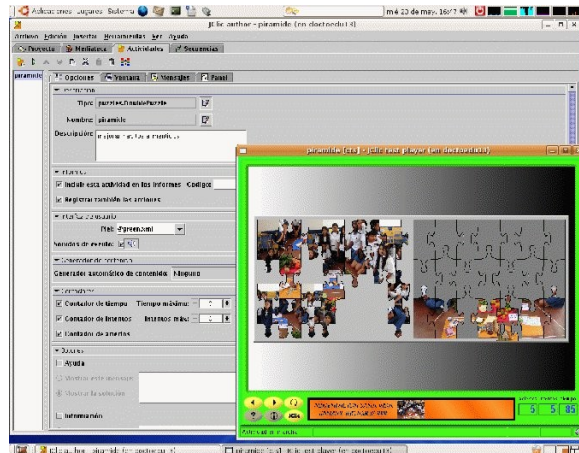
Aplicaciones Lugares Sistema
mé 23 de may, 16:17
JClic author - piramide (en doctoredu14)
Archivo Edición Insertar Herramientas Ver Ayuda
Proyecto Mediateca Actividades Secuencias
piramide
Opciones Ventana Mensajes Panel
Actividad
Tipo: puzzles.DoublePuzzle
Nombre: piramide
Descripción: rompecabezas doble
Informes
Incluir esta actividad en los informes Código
Registrar también las acciones
Pantalla de usuario
Piel: @green.xml
Sonidos de eventos:
Generador de contenido
Generador automático de contenido: Ninguno
Contadores
Contador de tiempo Tiempo máximo:
Contador de intentos Intentos máx.:
Contador de aciertos
Botones
Ayuda
Mostrar este mensaje
Mostrar la solución
Información
piramide (es) - JClic test player (en doctoredu14)
5 5 85
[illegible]
piramide (es) - JClic test player (en doctoredu14)